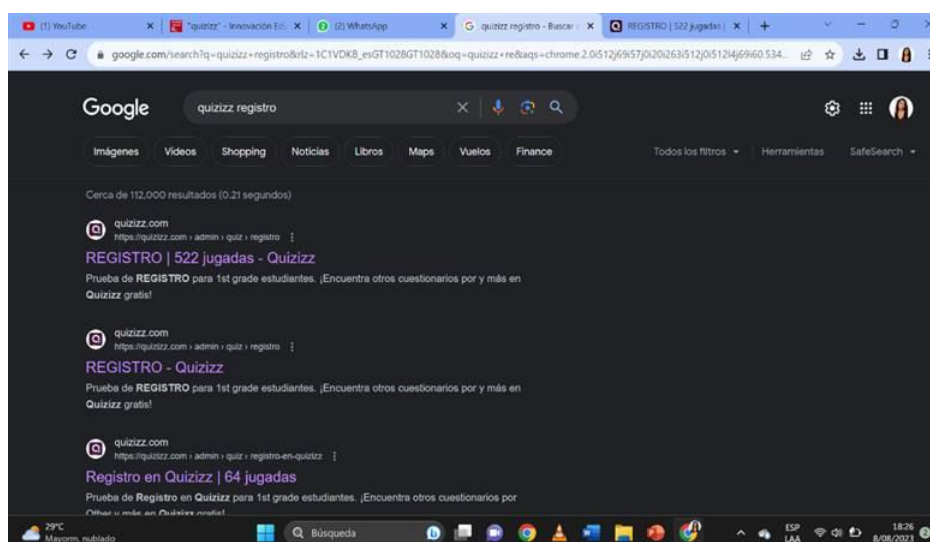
(1) YouTube | "quizizz" - Innovación Ed | (2) WhatsApp | quizizz registro - Buscar | REGISTRO | 522 jugadas |

google.com/search?q=quizizz+registro&rlz=1C1VDKB_esGT1028GT1028&oq=quizizz+re&aqs=chrome.2.0i512j69i57j0i20i263i512j0i512l4j69i60.534...

Google

quizizz registro

Imágenes Videos Shopping Noticias Libros Maps Vuelos Finance

Todos los filtros Herramientas SafeSearch

Cerca de 112.000 resultados (0.21 segundos)

quizizz.com
https://quizizz.com › admin › quiz › registro

REGISTRO | 522 jugadas - Quizizz

Prueba de **REGISTRO** para 1st grade estudiantes. ¡Encuentra otros cuestionarios por y más en **Quizizz** gratis!

quizizz.com
https://quizizz.com › admin › quiz › registro

REGISTRO - Quizizz

Prueba de **REGISTRO** para 1st grade estudiantes. ¡Encuentra otros cuestionarios por y más en **Quizizz** gratis!

quizizz.com
https://quizizz.com › admin › quiz › registro-en-quizizz

Registro en Quizizz | 64 jugadas

Prueba de **Registro** en **Quizizz** para 1st grade estudiantes. ¡Encuentra otros cuestionarios por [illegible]

29°C
Mayorm. nublado

Búsqueda

ESP
LAA

18:26
8/08/2023